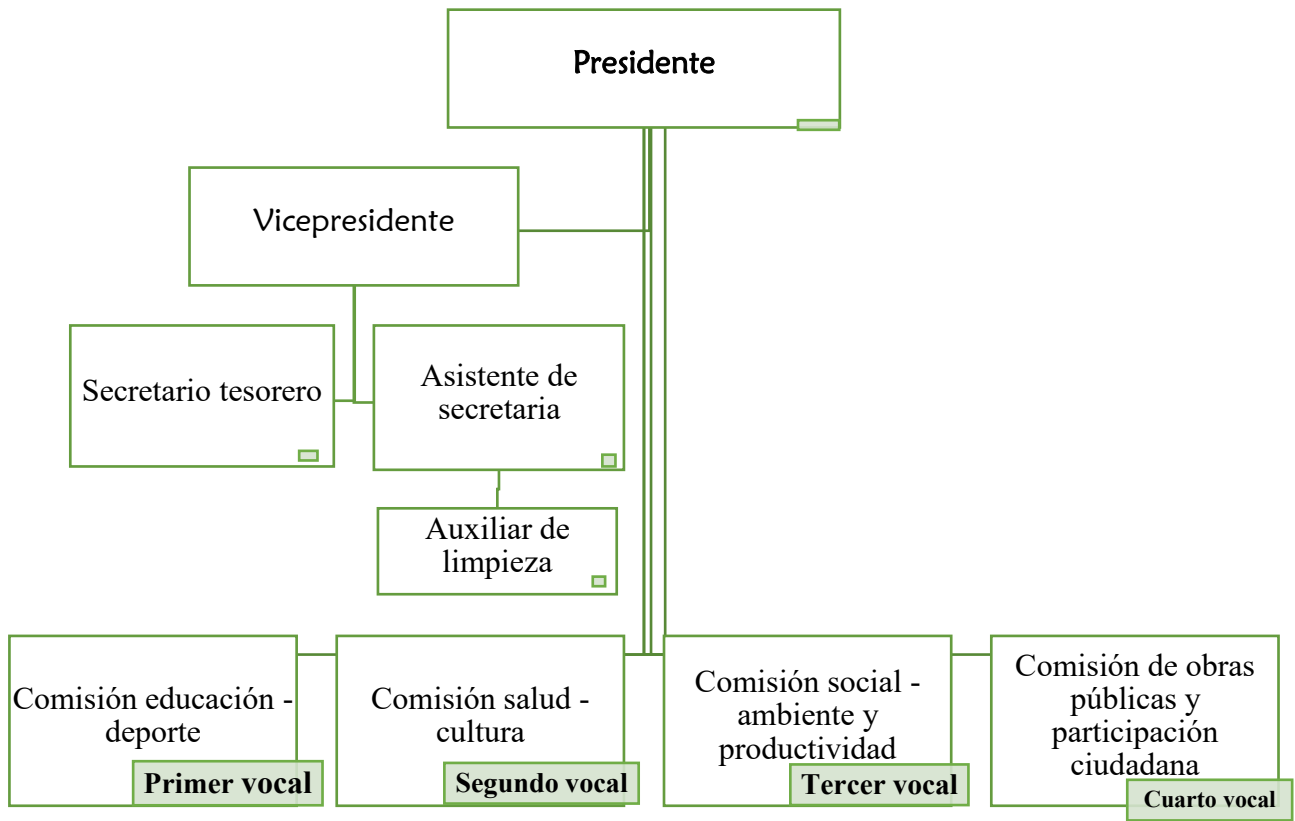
Presidente

Vicepresidente

Secretario tesorero

Asistente de secretaria

Auxiliar de limpieza

Comisión educación - deporte

Primer vocal

Comisión salud - cultura

Segundo vocal

Comisión social - ambiente y productividad

Tercer vocal

Comisión de obras públicas y participación ciudadana

Cuarto vocal